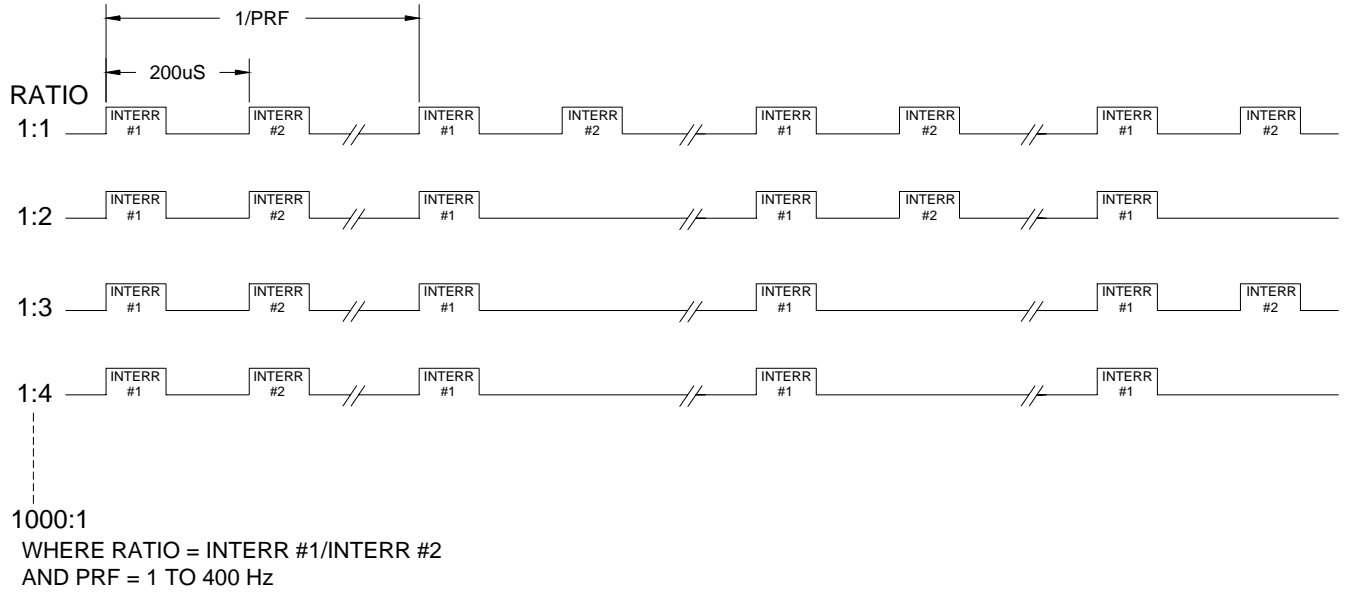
1/PRF

200uS

RATIO

1:1 INTERR #1 INTERR #2 INTERR #1 INTERR #2 INTERR #1 INTERR #2 INTERR #1 INTERR #2

1:2 INTERR #1 INTERR #2 INTERR #1 INTERR #1 INTERR #2 INTERR #1

1:3 INTERR #1 INTERR #2 INTERR #1 INTERR #1 INTERR #1 INTERR #2

1:4 INTERR #1 INTERR #2 INTERR #1 INTERR #1 INTERR #1

1000:1

WHERE RATIO = INTERR #1/INTERR #2
AND PRF = 1 TO 400 Hz